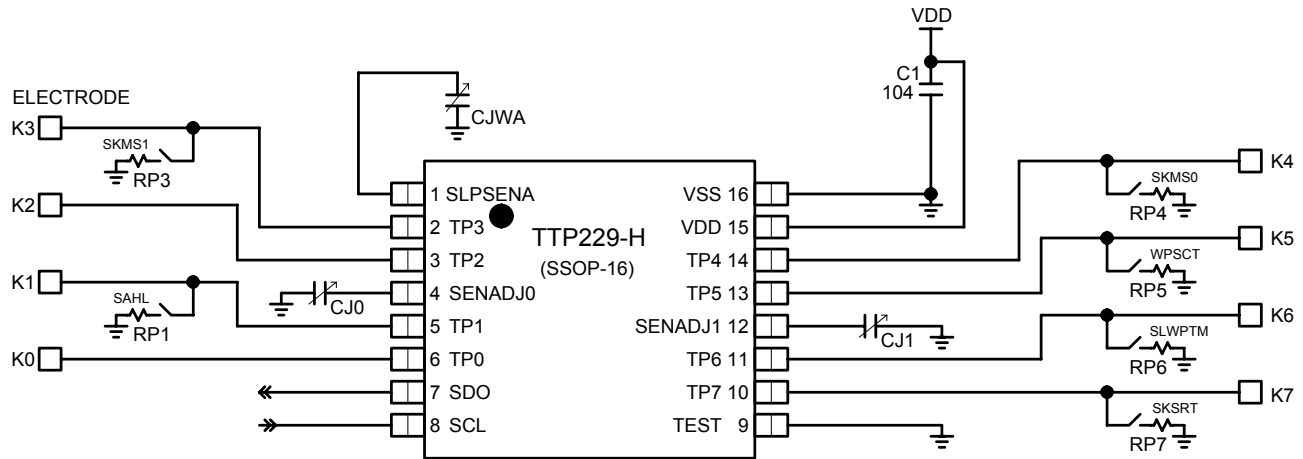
VDD

C1
104

ELECTRODE

K3

SKMS1

RP3

CJWA

K2

K1

SAHL

RP1

CJ0

K0

1 SLPSENA
2 TP3
3 TP2
4 SENADJ0
5 TP1
6 TP0
7 SDO
8 SCL

TTP229-H
(SSOP-16)

VSS 16
VDD 15
TP4 14
TP5 13
SENADJ1 12
TP6 11
TP7 10
TEST 9

CJ1

K4
SKMS0
RP4

K5
WPSCT
RP5

K6
SLWPTM
RP6

K7
SKSRT
RP7